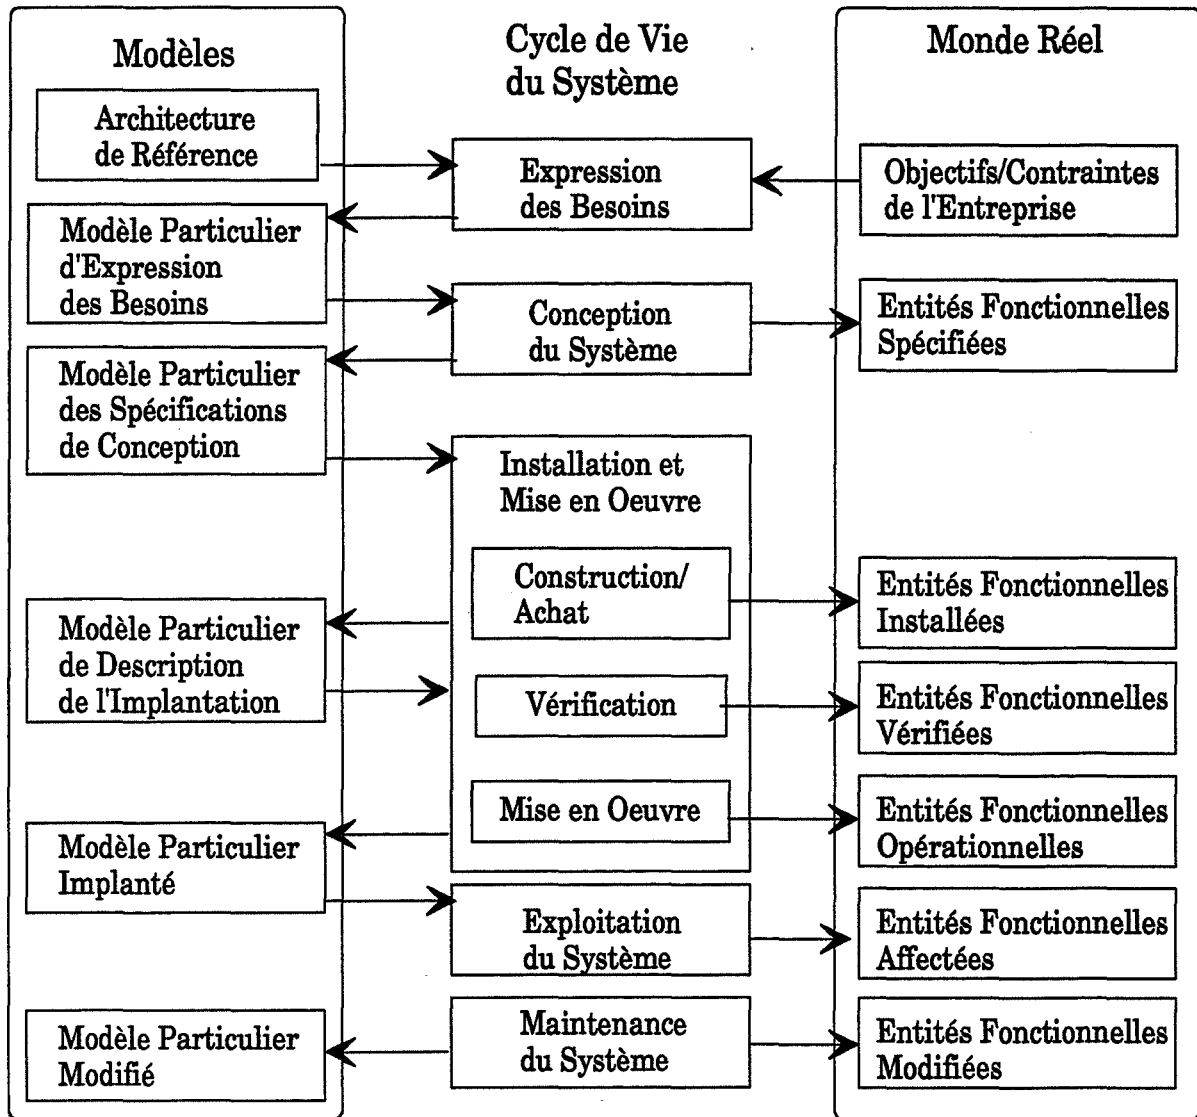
Modèles

Architecture de Référence

Modèle Particulier d'Expression des Besoins

Modèle Particulier des Spécifications de Conception

Modèle Particulier de Description de l'Implantation

Modèle Particulier Implanté

Modèle Particulier Modifié

Cycle de Vie du Système

Expression des Besoins

Conception du Système

Installation et Mise en Oeuvre

Construction/ Achat

Vérification

Mise en Oeuvre

Exploitation du Système

Maintenance du Système

Monde Réel

Objectifs/Contraintes de l'Entreprise

Entités Fonctionnelles Spécifiées

Entités Fonctionnelles Installées

Entités Fonctionnelles Vérifiées

Entités Fonctionnelles Opérationnelles

Entités Fonctionnelles Affectées

Entités Fonctionnelles Modifiées